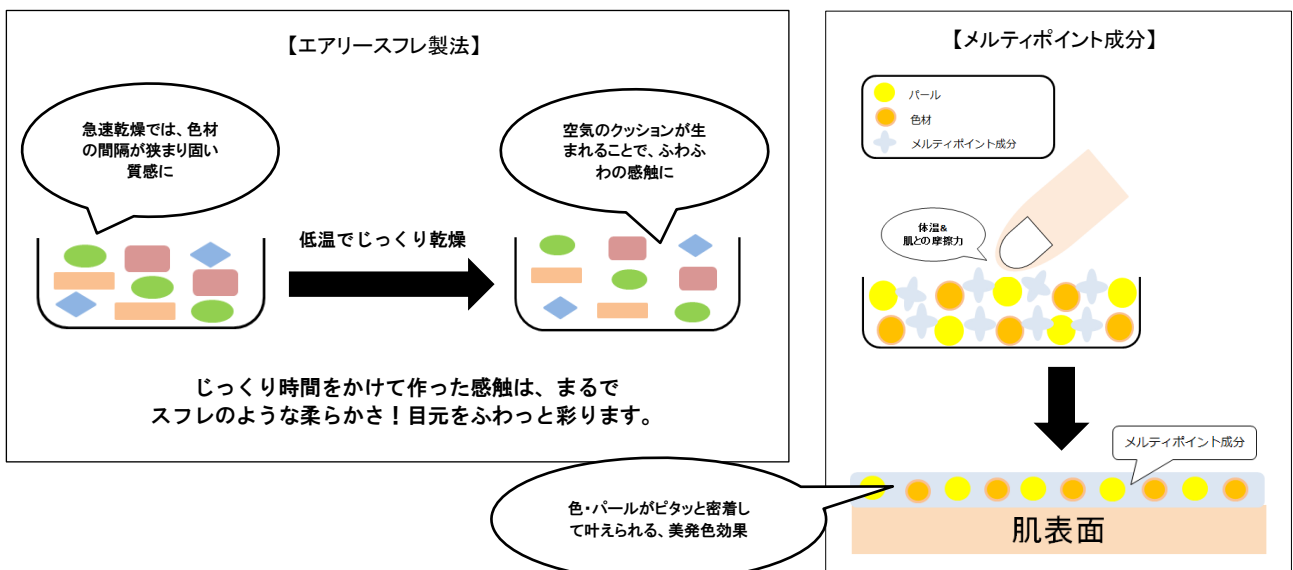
【エアリースフレ製法】

急速乾燥では、色材の間隔が狭まり固い質感に

低温でじっくり乾燥

空気のクッションが生まれることで、ふわふわの感触に

じっくり時間をかけて作った感触は、まるでスフレのような柔らかさ！目元をふわっと彩ります。

【メルティポイント成分】

パール
色材
メルティポイント成分

体温&肌との摩擦力

メルティポイント成分

色・パールがピタッと密着して叶えられる、美発色効果

肌表面